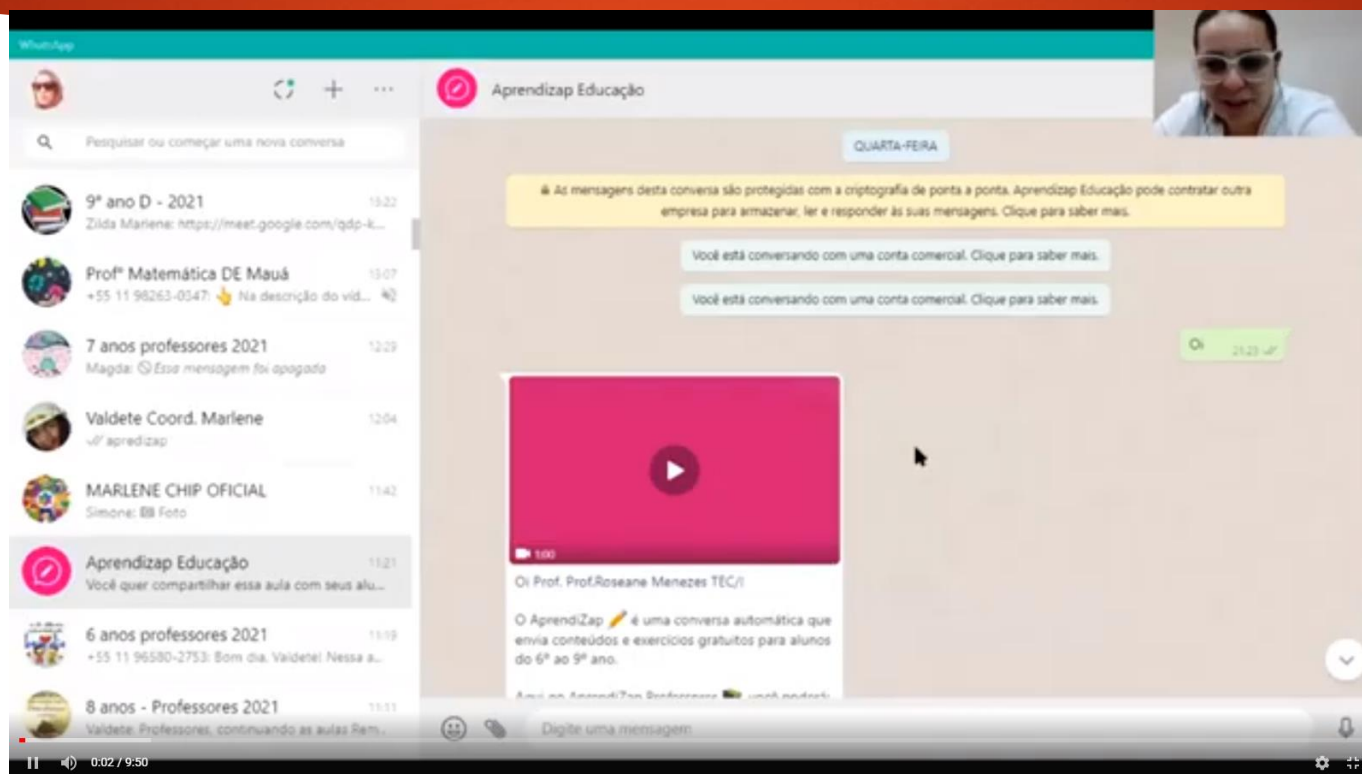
WhatsApp

Pesquisar ou começar uma nova conversa

9º ano D - 2021 15:22
Zilda Mariene: https://meet.google.com/qdp-k...

Profª Matemática DE Mauá 13:07
+55 11 98263-0547: 👆 Na descrição do vid...

7 anos professores 2021 12:29
Magda: Essa mensagem foi apagada

Valdete Coord. Marlene 12:04
apredizap

MARLENE CHIP OFICIAL 11:42
Simone: Foto

Aprendizap Educação 11:21
Você quer compartilhar essa aula com seus alu...

6 anos professores 2021 11:19
+55 11 96580-2753: Bom dia, Valdete! Nessa a...

8 anos - Professores 2021 11:11
Valdete: Professores, continuando as aulas Rem...

Aprendizap Educação

QUARTA-FEIRA

As mensagens desta conversa são protegidas com a criptografia de ponta a ponta. Aprendizap Educação pode contratar outra empresa para armazenar, ler e responder às suas mensagens. Clique para saber mais.

Você está conversando com uma conta comercial. Clique para saber mais.

Você está conversando com uma conta comercial. Clique para saber mais.

Oi 21:23

1:00

Oi Prof. Prof.Roseane Menezes TEC/I

O AprendiZap ✏️ é uma conversa automática que envia conteúdos e exercícios gratuitos para alunos do 6º ao 9º ano.

Aqui no AprendiZap Professores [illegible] você poderá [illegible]

Digite uma mensagem

0:02 / 9:50